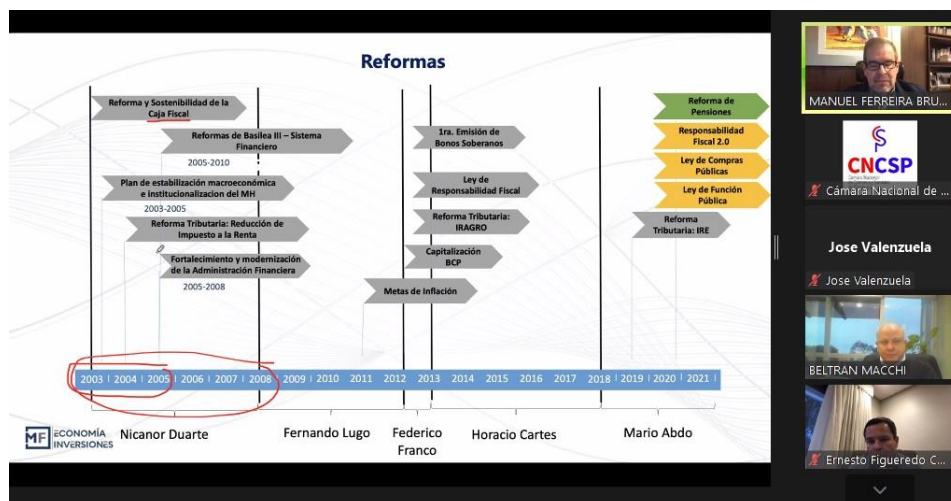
Reformas

Reforma y Sostenibilidad de la Caja Fiscal

Reformas de Basilea III – Sistema Financiero

2005-2010

Plan de estabilización macroeconómica e institucionalizacion del MH

2003-2005

Reforma Tributaria: Reducción de Impuesto a la Renta

Fortalecimiento y modernización de la Administración Financiera

2005-2008

Metas de Inflación

1ra. Emisión de Bonos Soberanos

Ley de Responsabilidad Fiscal

Reforma Tributaria: IRAGRO

Capitalización BCP

Reforma de Pensiones

Responsabilidad Fiscal 2.0

Ley de Compras Públicas

Ley de Función Pública

Reforma Tributaria: IRE

2003 | 2004 | 2005 | 2006 | 2007 | 2008 | 2009 | 2010 | 2011 | 2012 | 2013 | 2014 | 2015 | 2016 | 2017 | 2018 | 2019 | 2020 | 2021

MF ECONOMÍA INVERSIONES

Nicanor Duarte

Fernando Lugo

Federico Franco

Horacio Cartes

Mario Abdo

MANUEL FERREIRA BRU...

CNCSP

Cámara Nacional de ...

Jose Valenzuela

Jose Valenzuela

BELTRAN MACCHI

Ernesto Figueredo C...